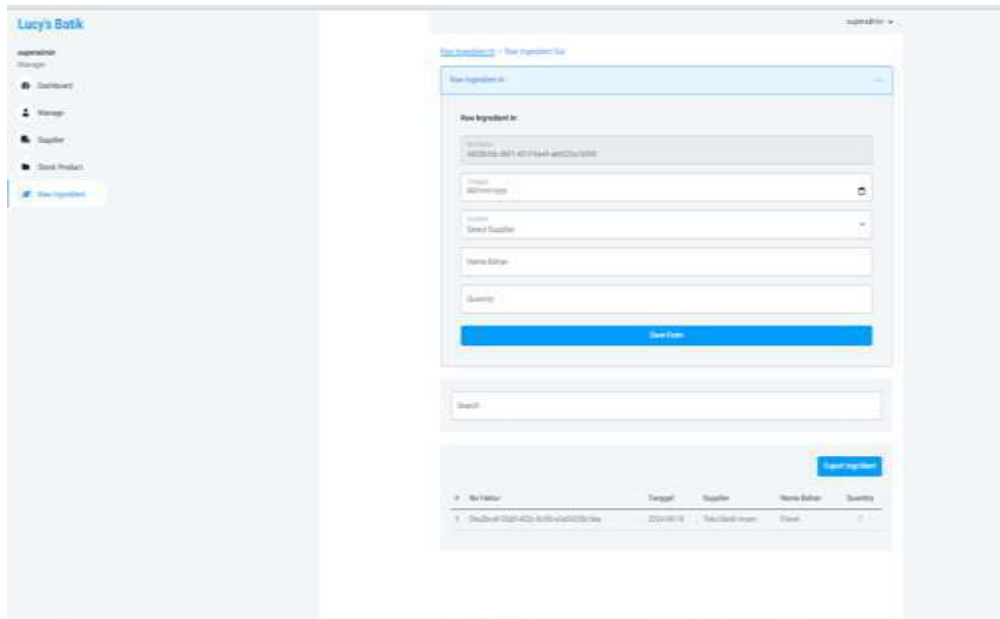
Lucy's Batik

superadmin
Manager

Dashboard
Manage
Supplier
Stock Product
Raw Ingredient

superadmin

Raw Ingredient In / Raw Ingredient Out

Raw Ingredient In

Raw Ingredient In

No Faktur
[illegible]

Tanggal
dd/mm/yyyy

Supplier
Select Supplier

Nama Bahan

Quantity

Save Form

Search

Export Ingredient

| # | No Faktur | Tanggal | Supplier | Nama Bahan | Quantity |
|---|---|---|---|---|---|
| 1 | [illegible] | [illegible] | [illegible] | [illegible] | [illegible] |